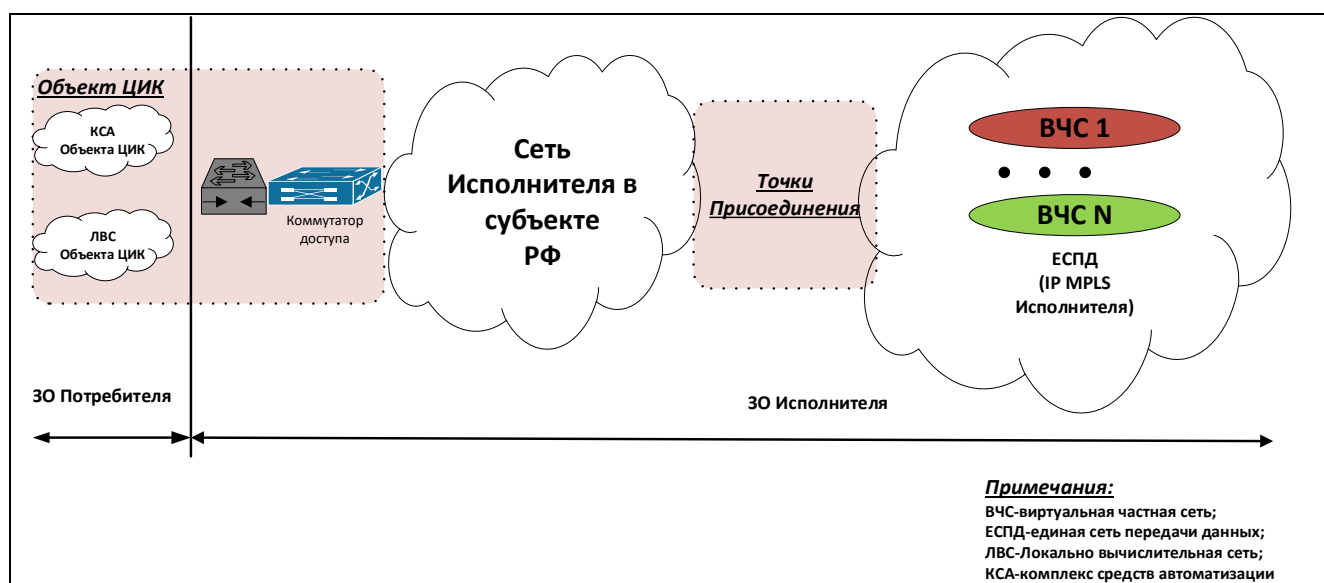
Объект ЦИК

КСА Объекта ЦИК

ЛВС Объекта ЦИК

Коммутатор доступа

Сеть Исполнителя в субъекте РФ

Точки Присоединения

ВЧС 1

• • •

ВЧС N

ЕСПД (IP MPLS Исполнителя)

ЗО Потребителя

ЗО Исполнителя

Примечания:
ВЧС-виртуальная частная сеть;
ЕСПД-единая сеть передачи данных;
ЛВС-Локально вычислительная сеть;
КСА-комплекс средств автоматизации